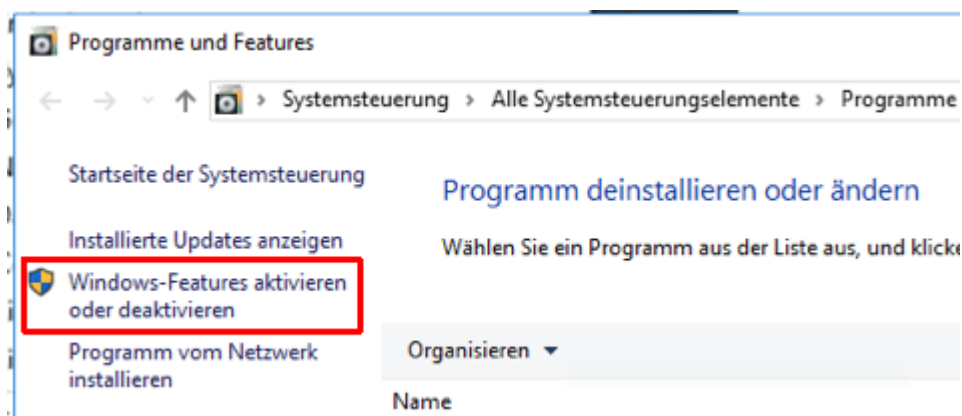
Programme und Features

Systemsteuerung > Alle Systemsteuerungselemente > Programme

Startseite der Systemsteuerung

Installierte Updates anzeigen

Windows-Features aktivieren oder deaktivieren

Programm vom Netzwerk installieren

Programm deinstallieren oder ändern

Wählen Sie ein Programm aus der Liste aus, und klicke

Organisieren ▾

Name